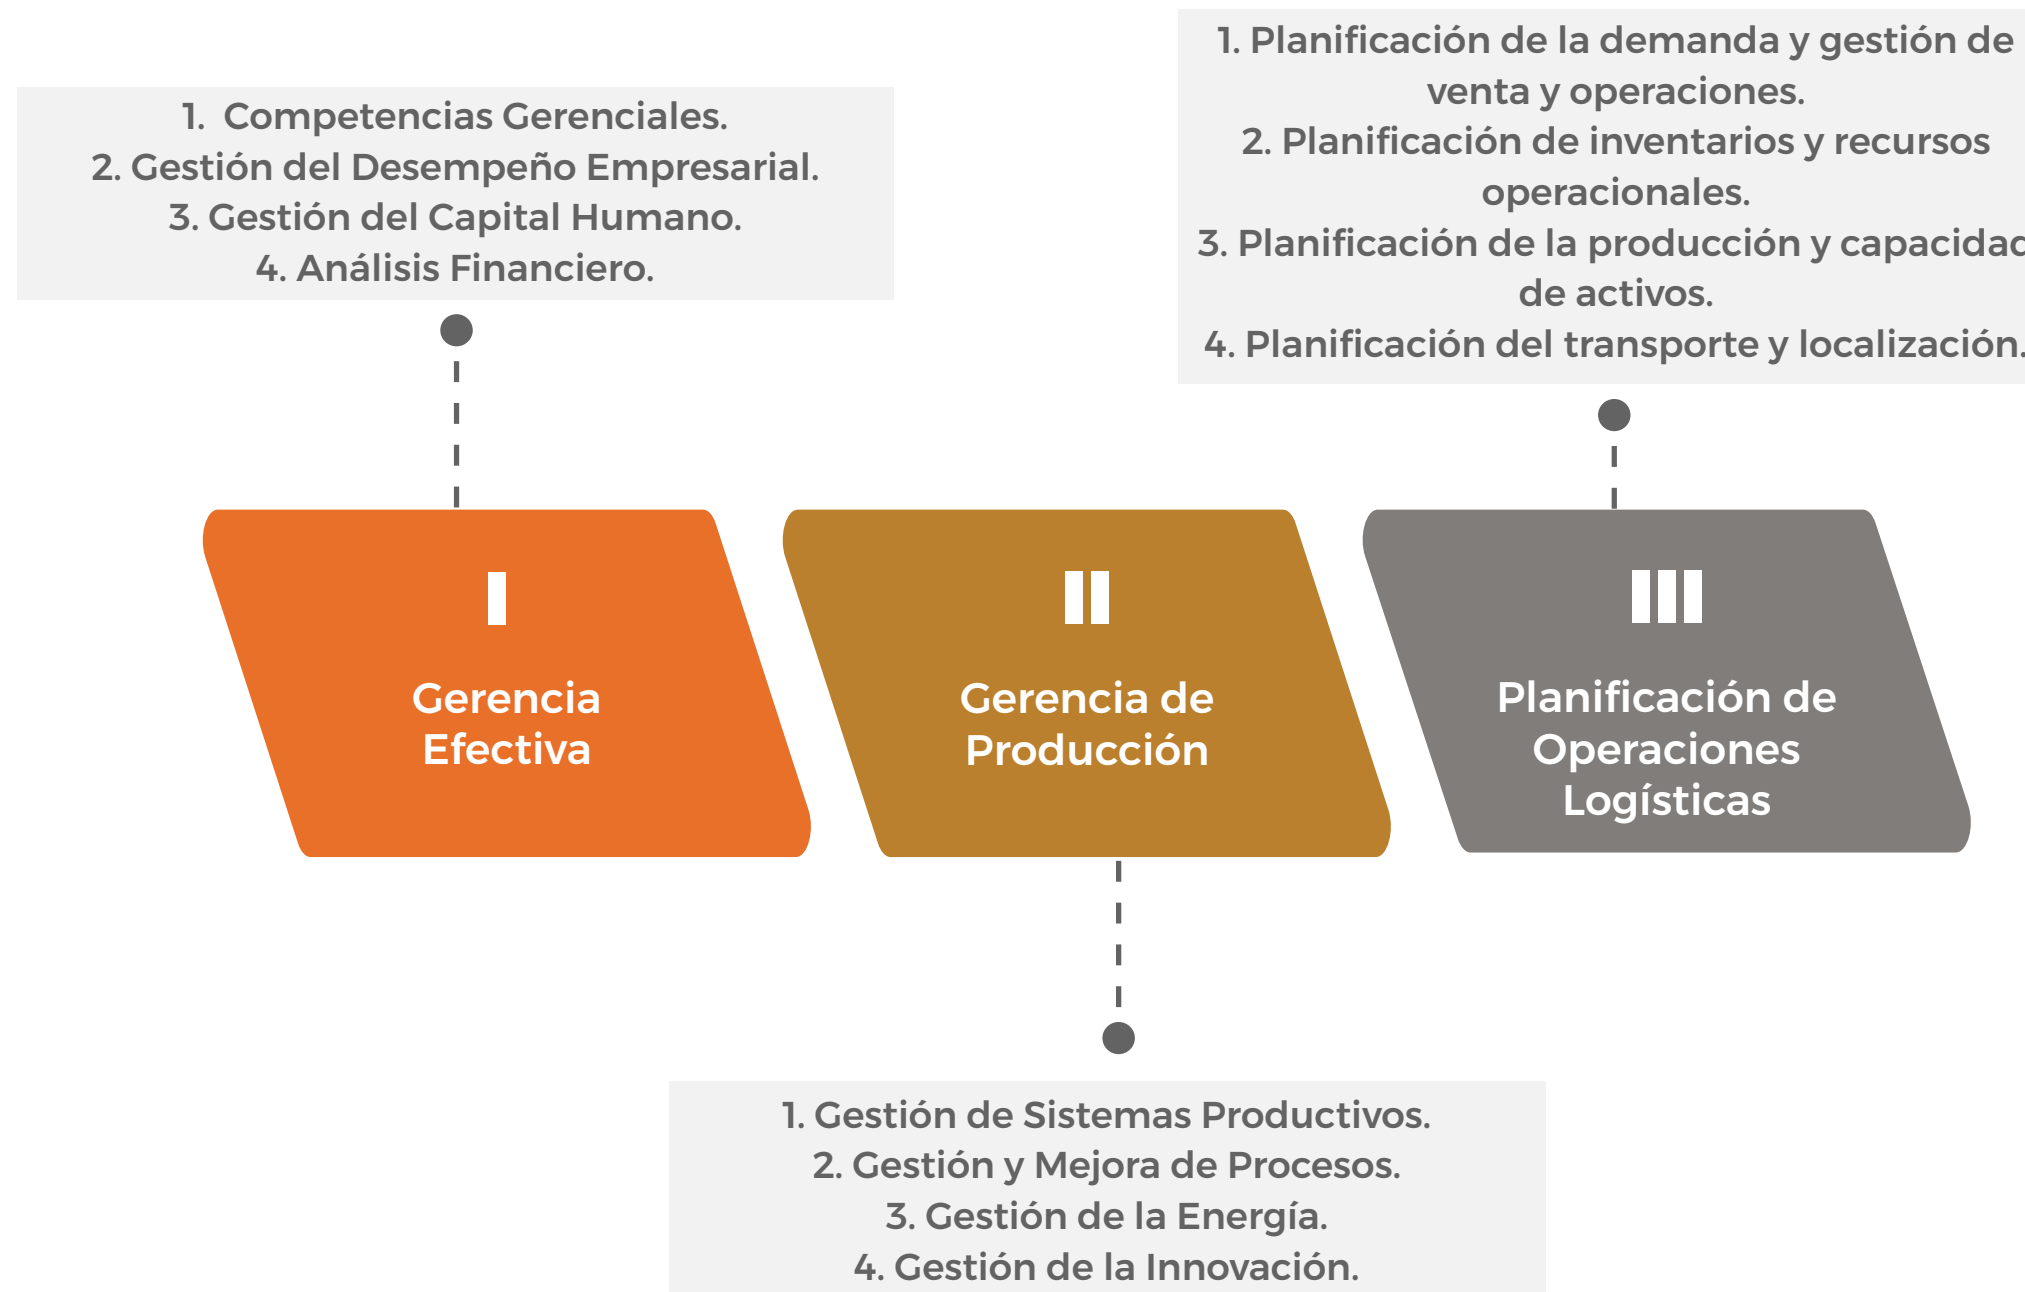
1. Competencias Gerenciales.
2. Gestión del Desempeño Empresarial.
3. Gestión del Capital Humano.
4. Análisis Financiero.

1. Planificación de la demanda y gestión de venta y operaciones.
2. Planificación de inventarios y recursos operacionales.
3. Planificación de la producción y capacidad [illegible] de activos.
4. Planificación del transporte y localización.

I
Gerencia Efectiva

II
Gerencia de Producción

III
Planificación de Operaciones Logísticas

1. Gestión de Sistemas Productivos.
2. Gestión y Mejora de Procesos.
3. Gestión de la Energía.
4. Gestión de la Innovación.